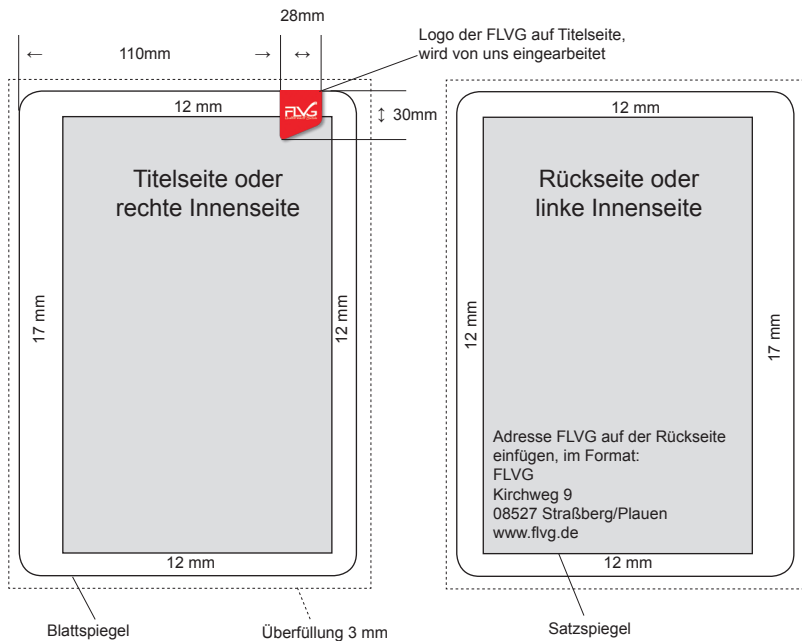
28mm

← 110mm → ↔

Logo der FLVG auf Titelseite, wird von uns eingearbeitet

12 mm

FLVG

↕ 30mm

Titelseite oder rechte Innenseite

17 mm

12 mm

12 mm

12 mm

Rückseite oder linke Innenseite

12 mm

17 mm

Adresse FLVG auf der Rückseite einfügen, im Format:
FLVG
Kirchweg 9
08527 Straßberg/Plauen
www.flvg.de

12 mm

Blattspiegel

Überfüllung 3 mm

Satzspiegel